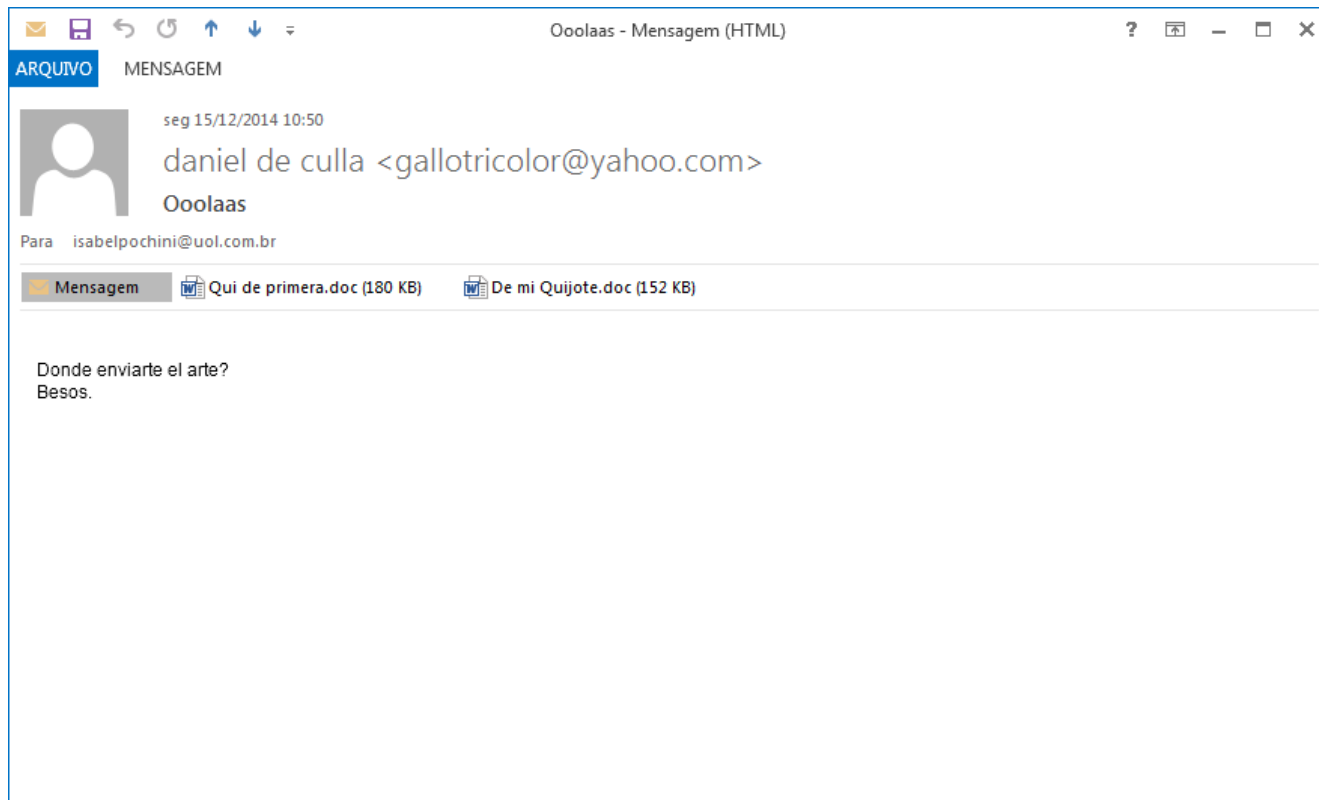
Ooolaas - Mensagem (HTML)

?

ARQUIVO MENSAGEM

seg 15/12/2014 10:50

daniel de culla <gallotricolor@yahoo.com>

Ooolaas

Para isabelpochini@uol.com.br

Mensagem
Qui de primera.doc (180 KB)
De mi Quijote.doc (152 KB)

Donde enviarte el arte?
Besos.